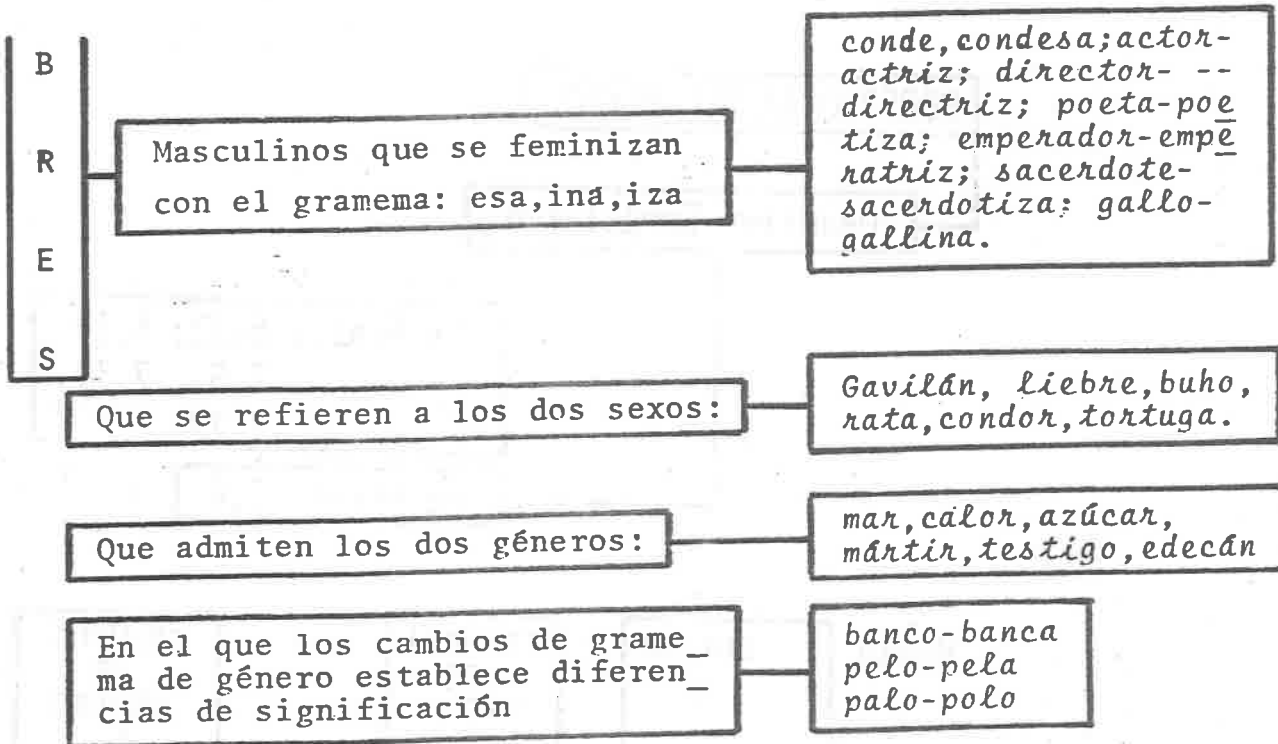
B

R

E

S

Masculinos que se feminizan con el gramema: esa,ina,iza

conde,condesa;actor-actriz; director- -- directriz; poeta-poetiza; emperador-emperatriz; sacerdote-sacerdotiza; gallo-gallina.

Que se refieren a los dos sexos:

Gavilán, liebre,buho, rata,condor,tortuga.

Que admiten los dos géneros:

mar,calor,azúcar, mártir,testigo,edecán

En el que los cambios de gramema de género establece diferencias de significación

banco-banca
pelo-pela
palo-polo